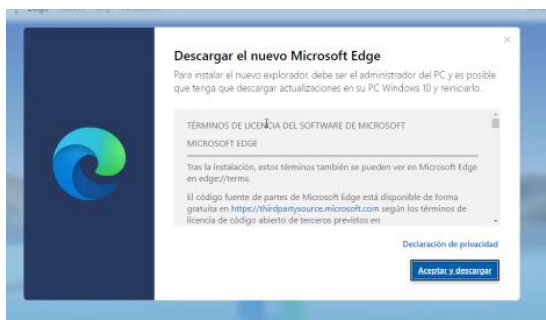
Descargar el nuevo Microsoft Edge

Para instalar el nuevo explorador, debe ser el administrador del PC y es posible que tenga que descargar actualizaciones en su PC Windows 10 y reiniciarlo.

TÉRMINOS DE LICENCIA DEL SOFTWARE DE MICROSOFT

MICROSOFT EDGE

Tras la instalación, estos términos también se pueden ver en Microsoft Edge en edge://terms.

El código fuente de partes de Microsoft Edge está disponible de forma gratuita en https://thirdpartysource.microsoft.com según los términos de licencia de código abierto de terceros previstos en

Declaración de privacidad

Aceptar y descargar